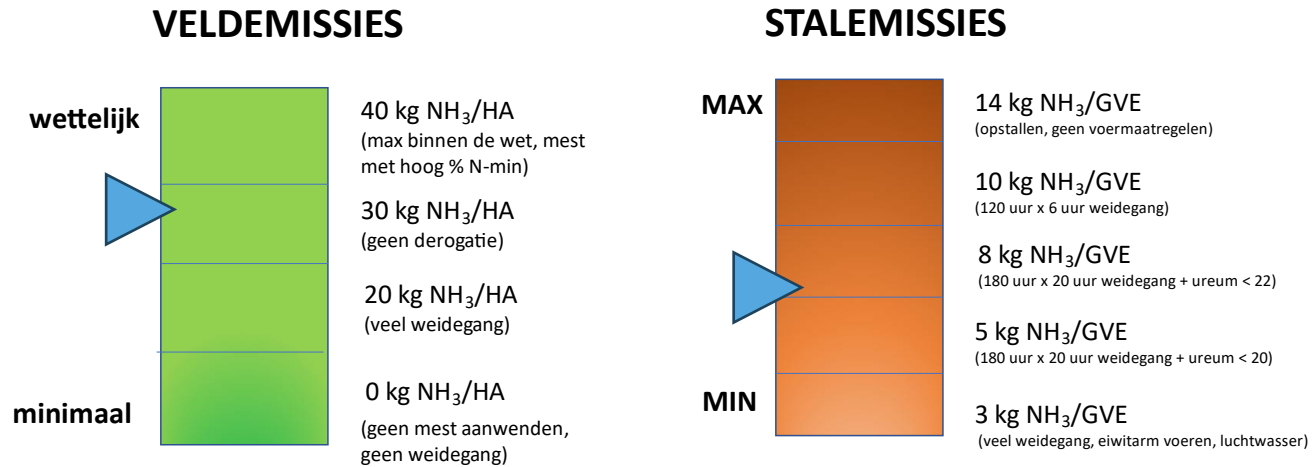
VELDEMISSIES

wettelijk

minimaal

40 kg $NH_3$/HA
(max binnen de wet, mest met hoog % N-min)

30 kg $NH_3$/HA
(geen derogatie)

20 kg $NH_3$/HA
(veel weidegang)

0 kg $NH_3$/HA
(geen mest aanwenden, geen weidegang)

STALEMISSIES

MAX

MIN

14 kg $NH_3$/GVE
(opstallen, geen voermaatregelen)

10 kg $NH_3$/GVE
(120 uur x 6 uur weidegang)

8 kg $NH_3$/GVE
(180 uur x 20 uur weidegang + ureum < 22)

5 kg $NH_3$/GVE
(180 uur x 20 uur weidegang + ureum < 20)

3 kg $NH_3$/GVE
(veel weidegang, eiwitarm voeren, luchtwasser)